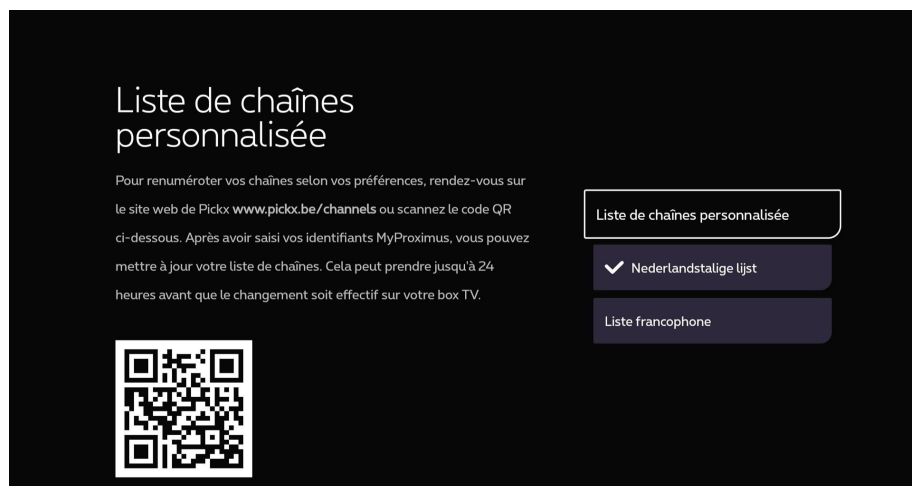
Liste de chaînes personnalisée

Pour renuméroter vos chaînes selon vos préférences, rendez-vous sur le site web de Pickx **www.pickx.be/channels** ou scannez le code QR ci-dessous. Après avoir saisi vos identifiants MyProximus, vous pouvez mettre à jour votre liste de chaînes. Cela peut prendre jusqu'à 24 heures avant que le changement soit effectif sur votre box TV.

Liste de chaînes personnalisée

Nederlandstalige lijst

Liste francophone